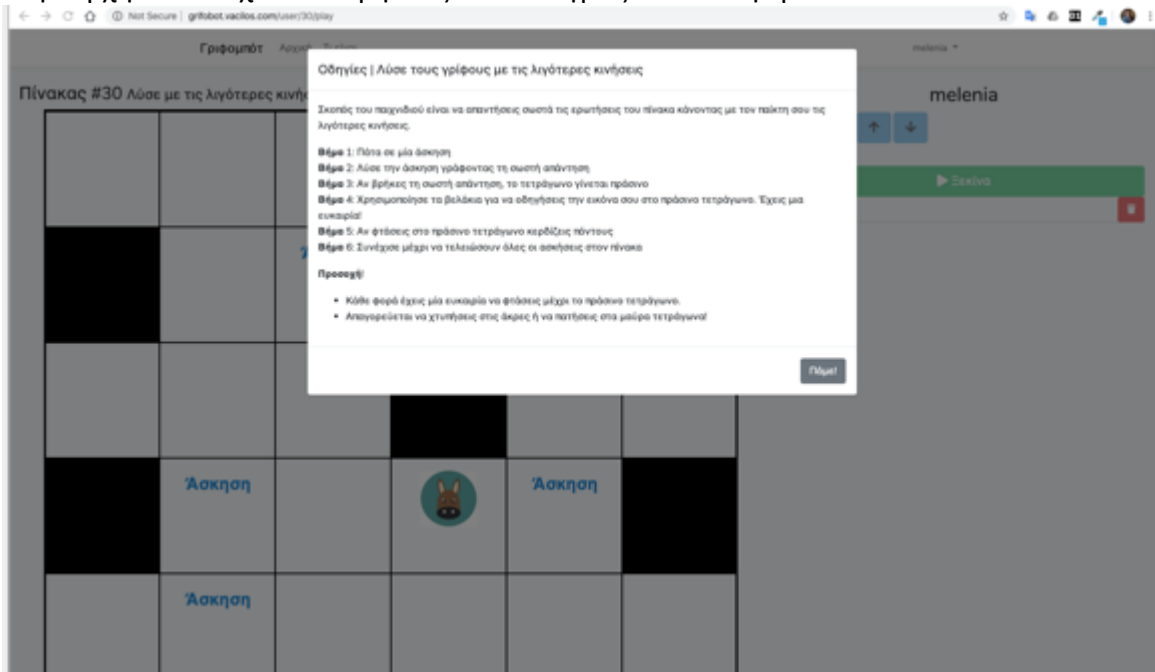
Not Secure | grifobot.vasilos.com/user/30/play

Γριφομπότ Αρχική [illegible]

melenia

Πίνακας #30 Λύσε με τις λιγότερες κινή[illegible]

melenia

↑ ↓

▶ Ξεκίνα

Οδηγίες | Λύσε τους γρίφους με τις λιγότερες κινήσεις

Σκοπός του παιχνιδιού είναι να απαντήσεις σωστά τις ερωτήσεις του πίνακα κάνοντας με τον παίκτη σου τις λιγότερες κινήσεις.

Βήμα 1: Πάτα σε μία άσκηση
Βήμα 2: Λύσε την άσκηση γράφοντας τη σωστή απάντηση
Βήμα 3: Αν βρήκες τη σωστή απάντηση, το τετράγωνο γίνεται πράσινο
Βήμα 4: Χρησιμοποίησε τα βελάκια για να οδηγήσεις την εικόνα σου στο πράσινο τετράγωνο. Έχεις μια ευκαιρία!
Βήμα 5: Αν φτάσεις στο πράσινο τετράγωνο κερδίζεις πόντους
Βήμα 6: Συνέχισε μέχρι να τελειώσουν όλες οι ασκήσεις στον πίνακα

Προσοχή!

• Κάθε φορά έχεις μία ευκαιρία να φτάσεις μέχρι το πράσινο τετράγωνο.
• Απαγορεύεται να χτυπήσεις στις άκρες ή να πατήσεις στα μαύρα τετράγωνα!

Πάμε!

Άσκηση

Άσκηση

Άσκηση